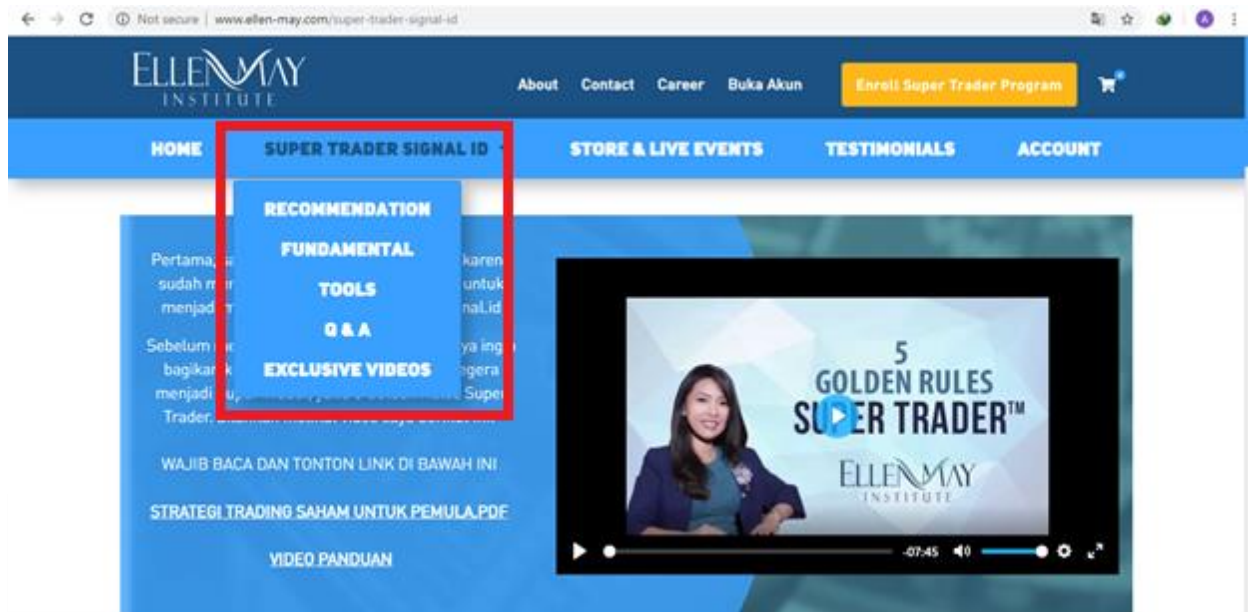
Not secure | www.ellen-may.com/super-trader-signal-id

ELLEN MAY INSTITUTE

About Contact Career Buka Akun

Enroll Super Trader Program

HOME SUPER TRADER SIGNAL ID STORE & LIVE EVENTS TESTIMONIALS ACCOUNT

RECOMMENDATION
FUNDAMENTAL
TOOLS
Q & A
EXCLUSIVE VIDEOS

Pertama, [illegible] karen sudah m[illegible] untuk menjadi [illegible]nal.id

Sebelum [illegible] ya ingi bagikan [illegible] egera menjadi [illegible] Super Trader. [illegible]

WAJIB BACA DAN TONTON LINK DI BAWAH INI

STRATEGI TRADING SAHAM UNTUK PEMULA.PDF

VIDEO PANDUAN

5 GOLDEN RULES SUPER TRADER™

ELLEN MAY INSTITUTE

-07:45